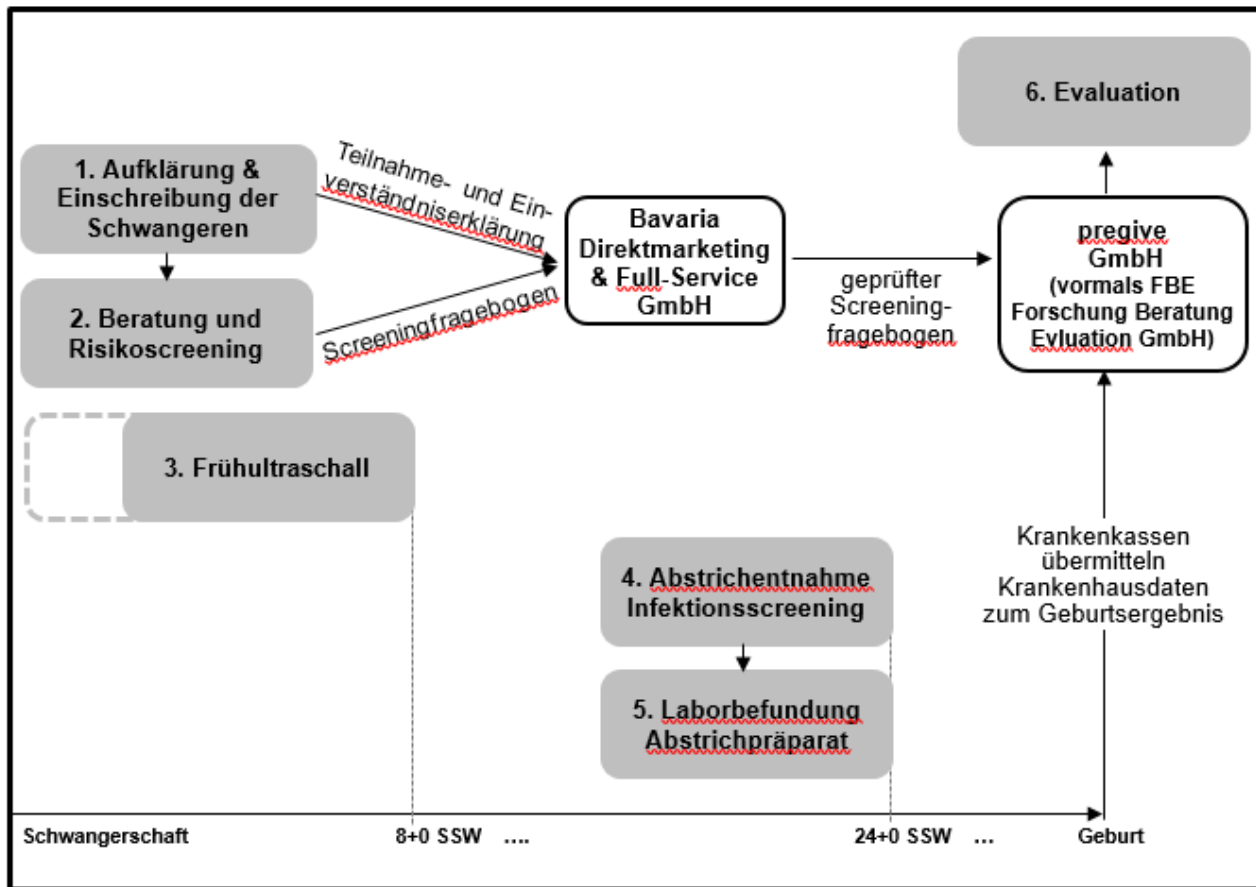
6. Evaluation

1. Aufklärung & Einschreibung der Schwangeren

Teilnahme- und Einverständniserklärung

Bavaria Direktmarketing & Full-Service GmbH

geprüfter Screeningfragebogen

pregive GmbH (vormals FBE Forschung Beratung Evluation GmbH)

2. Beratung und Risikoscreening

Screeningfragebogen

3. Frühultraschall

Krankenkassen übermitteln Krankenhausdaten zum Geburtsergebnis

4. Abstrichentnahme Infektionsscreening

5. Laborbefundung Abstrichpräparat

Schwangerschaft

8+0 SSW ....

24+0 SSW ...

Geburt